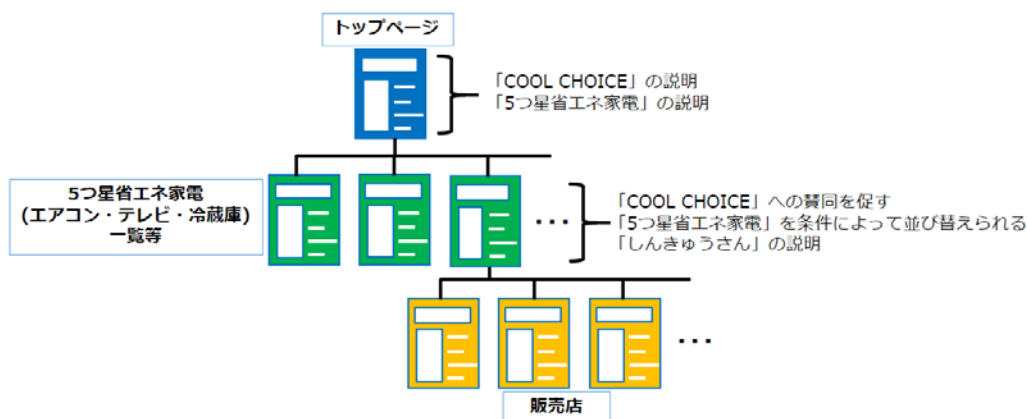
トップページ

「COOL CHOICE」の説明
「5つ星省エネ家電」の説明

5つ星省エネ家電
(エアコン・テレビ・冷蔵庫)
一覧等

・・・

「COOL CHOICE」への賛同を促す
「5つ星省エネ家電」を条件によって並び替えられる
「しんきゅうさん」の説明

・・・

販売店